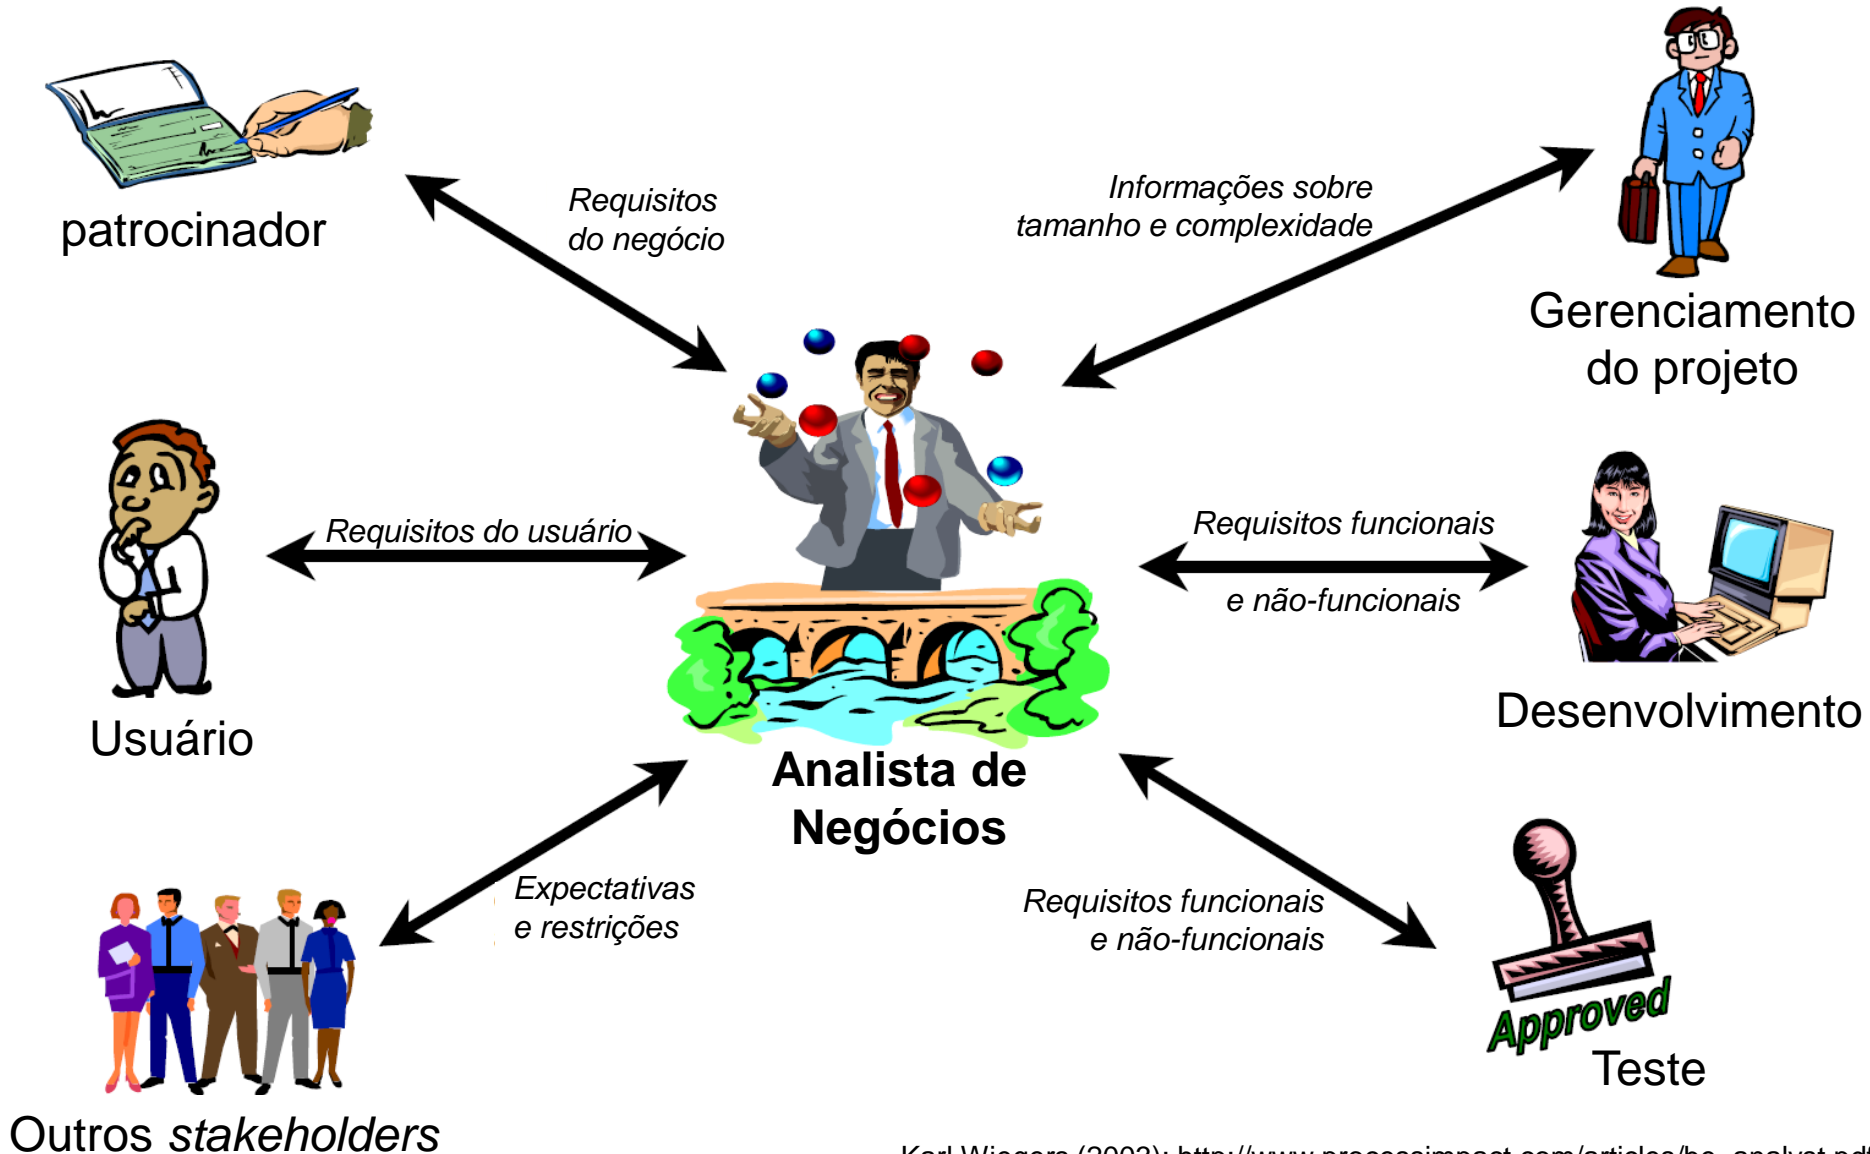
patrocinador

Requisitos do negócio

Informações sobre tamanho e complexidade

Gerenciamento do projeto

Usuário

Requisitos do usuário

Requisitos funcionais e não-funcionais

Desenvolvimento

Analista de Negócios

Expectativas e restrições

Requisitos funcionais e não-funcionais

Approved

Teste

Outros *stakeholders*

Karl Wiegers (2003): http://www.processimpact.com/articles/be_analyst.pdf